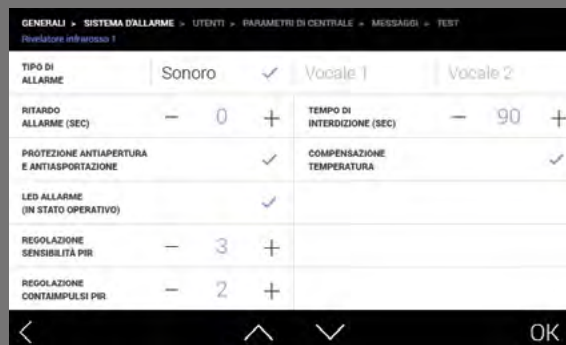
GENERALI > SISTEMA D'ALLARME > UTENTI > PARAMETRI DI CENTRALE > MESSAGGI > TEST
Rivelatore infrarosso 1

TIPO DI ALLARME Sonoro ✓ Vocale 1 Vocale 2

RITARDO ALLARME (SEC) − 0 +

TEMPO DI INTERDIZIONE (SEC) − 90 +

PROTEZIONE ANTIAPERTURA E ANTIASPORTAZIONE ✓

COMPENSAZIONE TEMPERATURA ✓

LED ALLARME (IN STATO OPERATIVO) ✓

REGOLAZIONE SENSIBILITÀ PIR − 3 +

REGOLAZIONE CONTAIMPULSI PIR − 2 +

OK